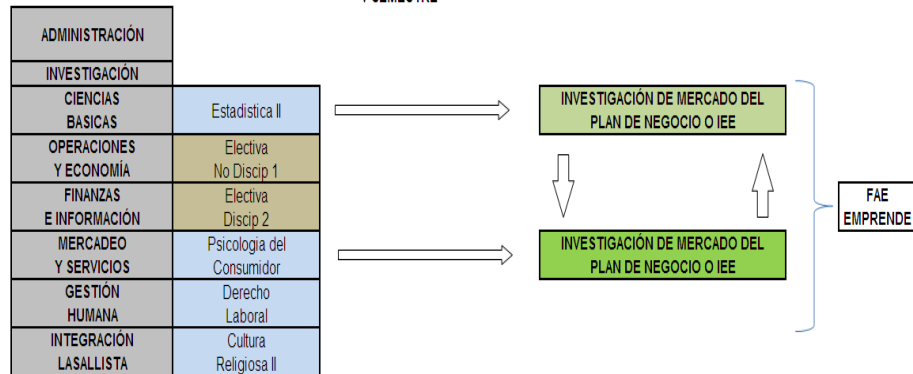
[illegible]

| ADMINISTRACIÓN | |
|---|---|
| INVESTIGACIÓN | |
| CIENCIAS BASICAS | Estadistica II |
| OPERACIONES Y ECONOMÍA | Electiva No Discip 1 |
| FINANZAS E INFORMACIÓN | Electiva Discip 2 |
| MERCADEO Y SERVICIOS | Psicologia del Consumidor |
| GESTIÓN HUMANA | Derecho Laboral |
| INTEGRACIÓN LASALLISTA | Cultura Religiosa II |

INVESTIGACIÓN DE MERCADO DEL PLAN DE NEGOCIO O IEE

INVESTIGACIÓN DE MERCADO DEL PLAN DE NEGOCIO O IEE

FAE EMPRENDE